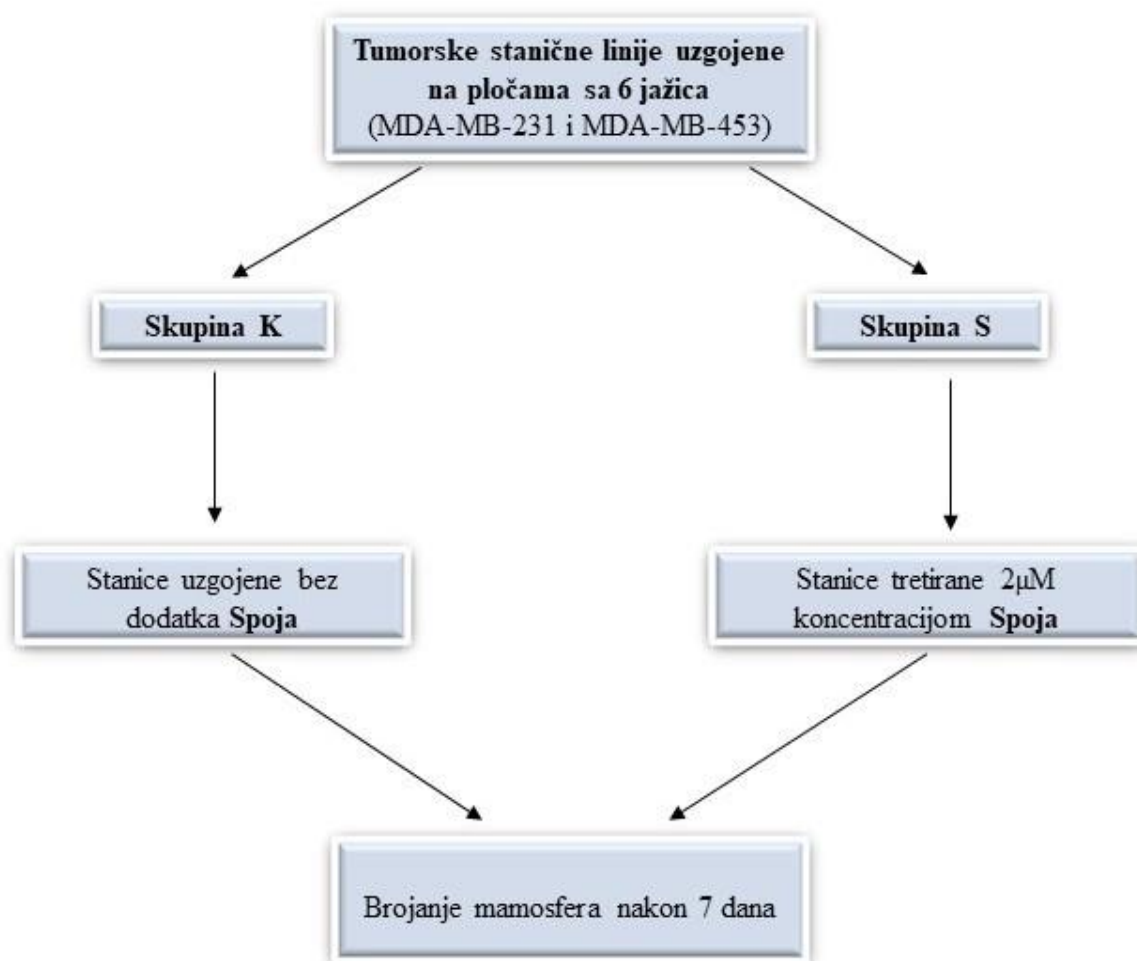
Tumorske stanične linije uzgojene na pločama sa 6 jažica
(MDA-MB-231 i MDA-MB-453)

Skupina K

Skupina S

Stanice uzgojene bez dodatka Spoja

Stanice tretirane 2μM koncentracijom Spoja

Brojanje mamosfera nakon 7 dana